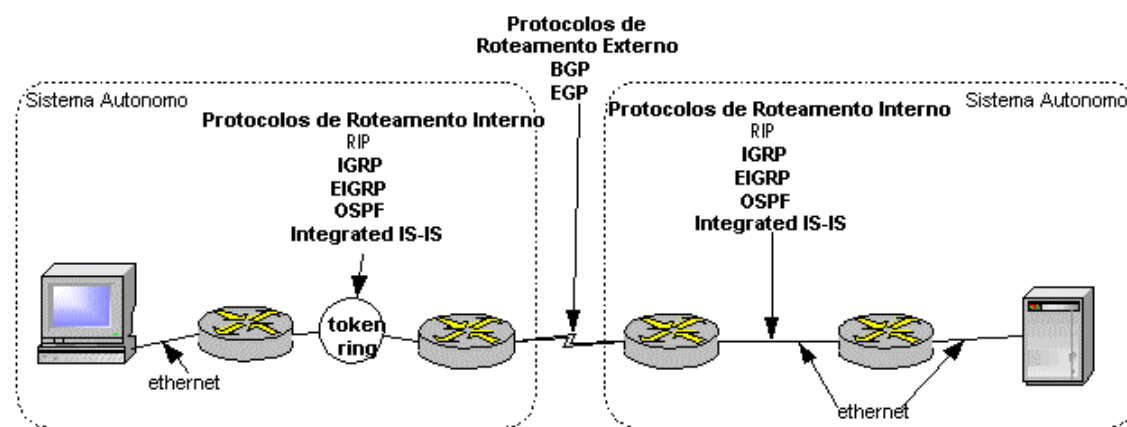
Protocolos de Roteamento Externo
BGP
EGP

Sistema Autonomo

Protocolos de Roteamento Interno
RIP
IGRP
EIGRP
OSPF
Integrated IS-IS

token ring

ethernet

Sistema Autonomo

Protocolos de Roteamento Interno
RIP
IGRP
EIGRP
OSPF
Integrated IS-IS

ethernet